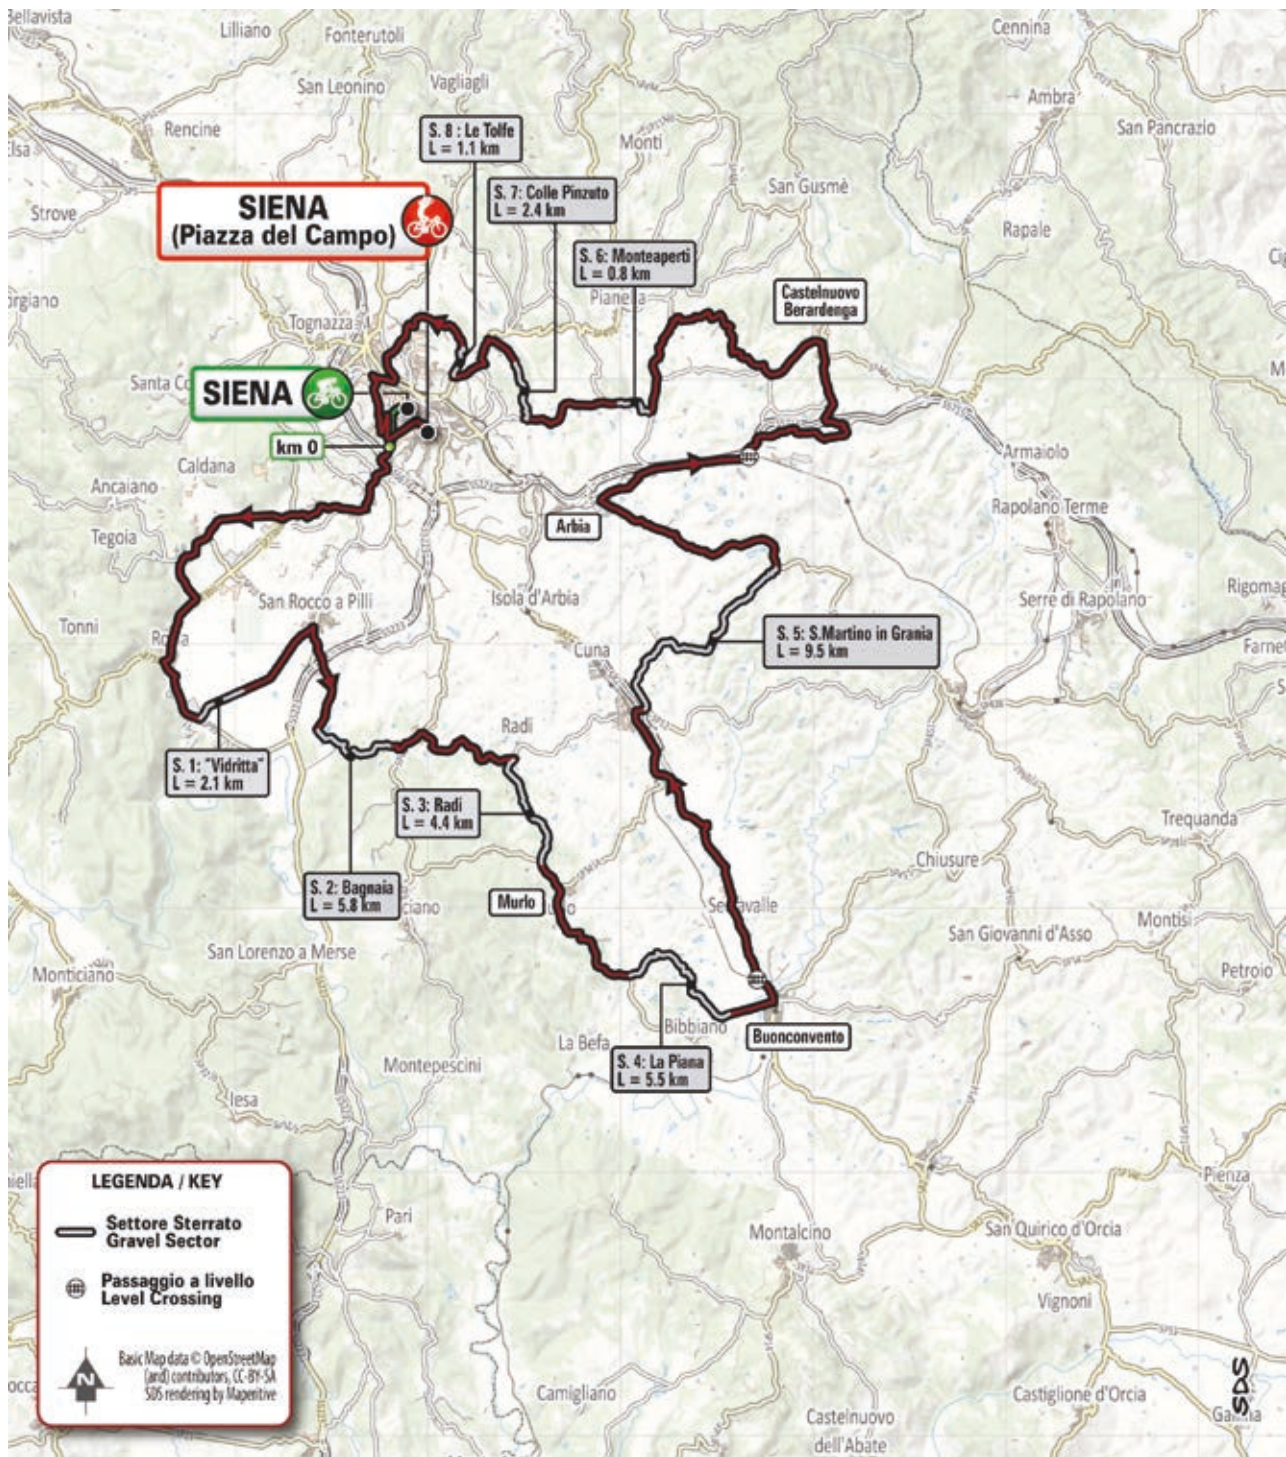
Bellavista
Lilliano
Fonterutoli
Cennina
San Leonino
Vagliagli
Ambra
Rencine
S. 8 : Le Tolfe
L = 1.1 km
Monti
San Pancrazio
Elsa
S. 7: Colle Pinzuto
L = 2.4 km
San Gusmè
Strove
SIENA
(Piazza del Campo)
Rapale
S. 6: Monteaperti
L = 0.8 km
Pianella
Castelnuovo
Berardenga
Tognazza
Santa Co
SIENA
km 0
Armaiolo
Caldana
Ancaiano
Rapolano Terme
Arbia
Tegoia
San Rocco a Pilli
Isola d'Arbia
Serre di Rapolano
Rigomag
Tonni
Rosia
S. 5: S.Martino in Grania
L = 9.5 km
Cuna
Farne
Radi
S. 1: "Vidritta"
L = 2.1 km
S. 3: Radi
L = 4.4 km
Trequanda
Chiusure
S. 2: Bagnaia
L = 5.8 km
Murlo
Serravalle
San Giovanni d'Asso
Montisi
San Lorenzo a Merse
Monticiano
Petroio
Bibbiano
Buonconvento
La Befa
S. 4: La Piana
L = 5.5 km
Montepescini
Iesa
LEGENDA / KEY
Settore Sterrato
Gravel Sector
Passaggio a livello
Level Crossing
Pienza
Pari
Montalcino
San Quirico d'Orcia
Vignoni
N
Basic Map data © OpenStreetMap (and) contributors, CC-BY-SA
SDS rendering by Mapenitive
Camigliano
Castiglione d'Orcia
Castelnuovo dell'Abate
SDS
Gallina